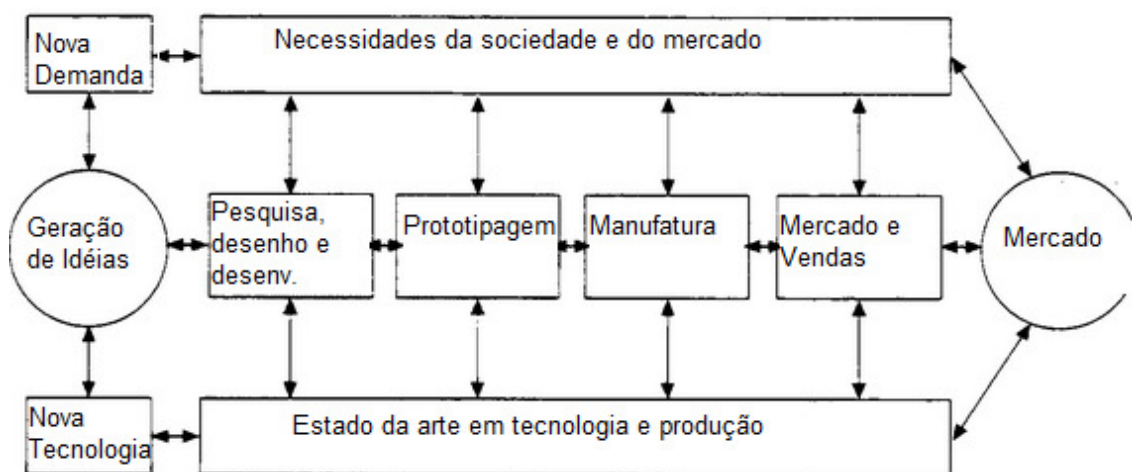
Nova Demanda

Necessidades da sociedade e do mercado

Geração de Idéias

Pesquisa, desenho e desenv.

Prototipagem

Manufatura

Mercado e Vendas

Mercado

Nova Tecnologia

Estado da arte em tecnologia e produção